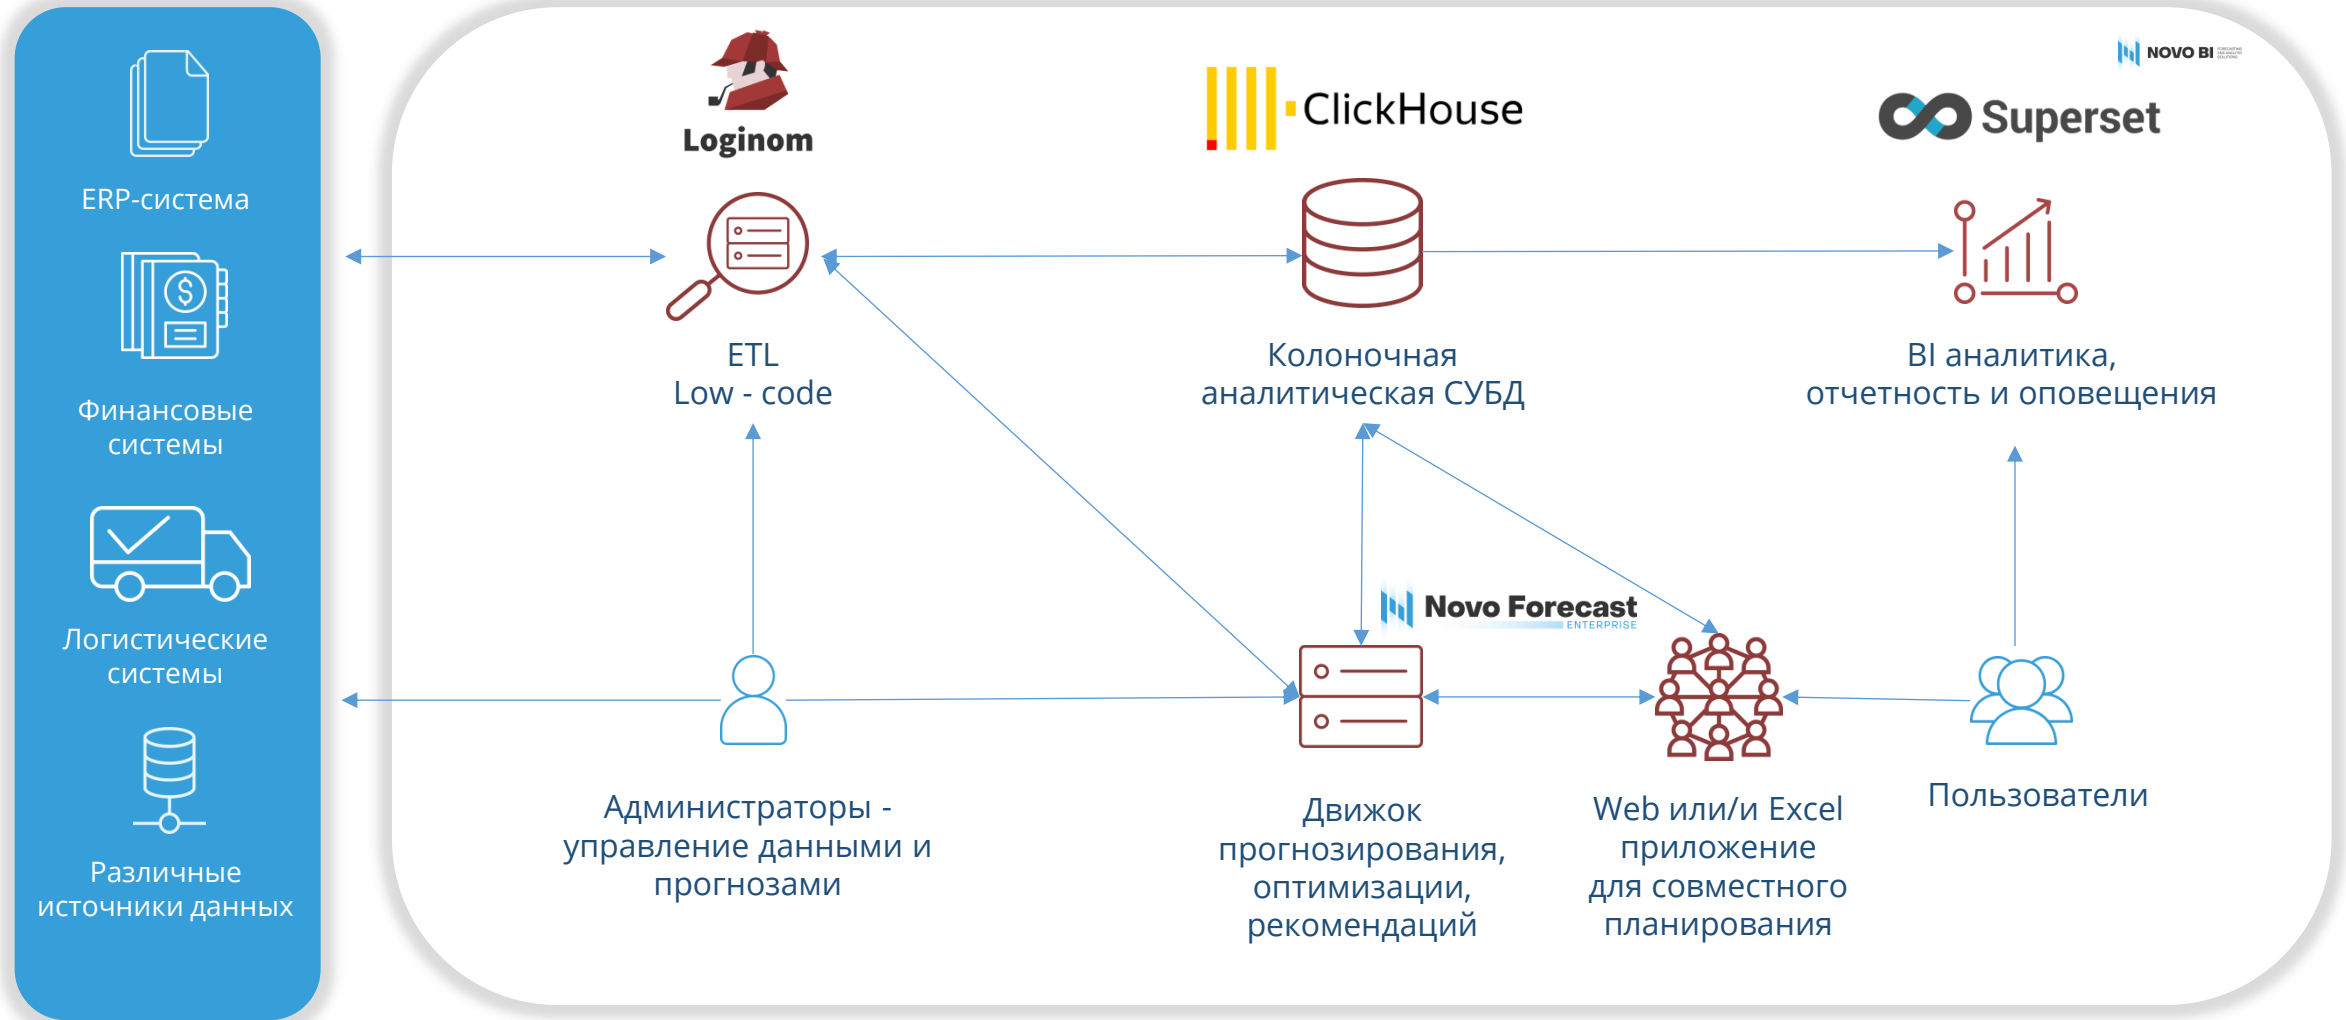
ERP-система

Финансовые системы

Логистические системы

Различные источники данных

Loginom

ClickHouse

NOVO BI

Superset

ETL
Low - code

Колоночная аналитическая СУБД

BI аналитика, отчетность и оповещения

Novo Forecast ENTERPRISE

Администраторы - управление данными и прогнозами

Движок прогнозирования, оптимизации, рекомендаций

Web или/и Excel приложение для совместного планирования

Пользователи